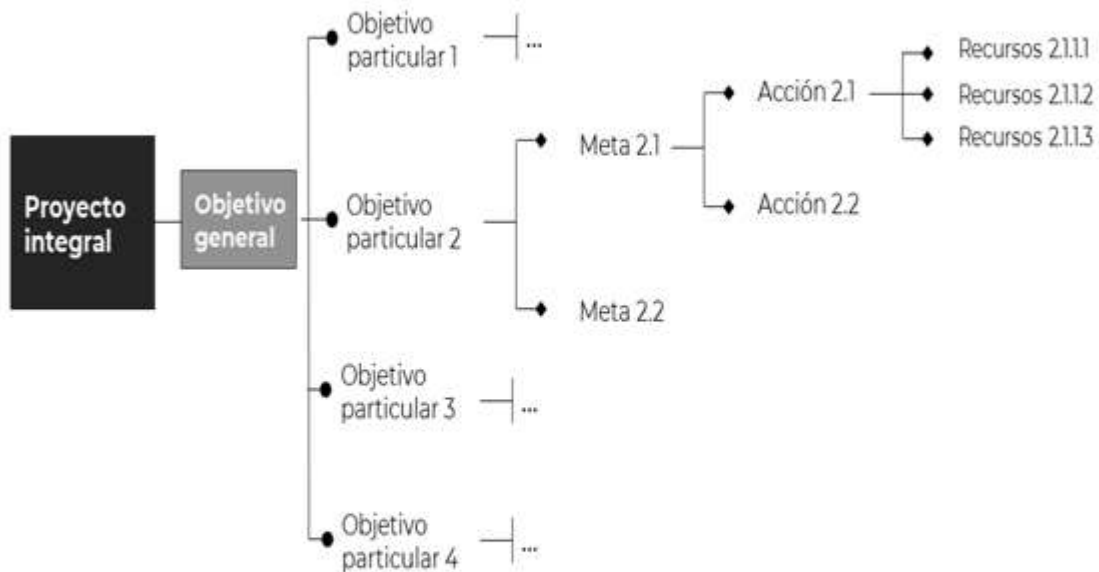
Proyecto integral

Objetivo general

Objetivo particular 1

...

Objetivo particular 2

Meta 2.1

Acción 2.1

Recursos 2.1.1.1

Recursos 2.1.1.2

Recursos 2.1.1.3

Acción 2.2

Meta 2.2

Objetivo particular 3

...

Objetivo particular 4

...